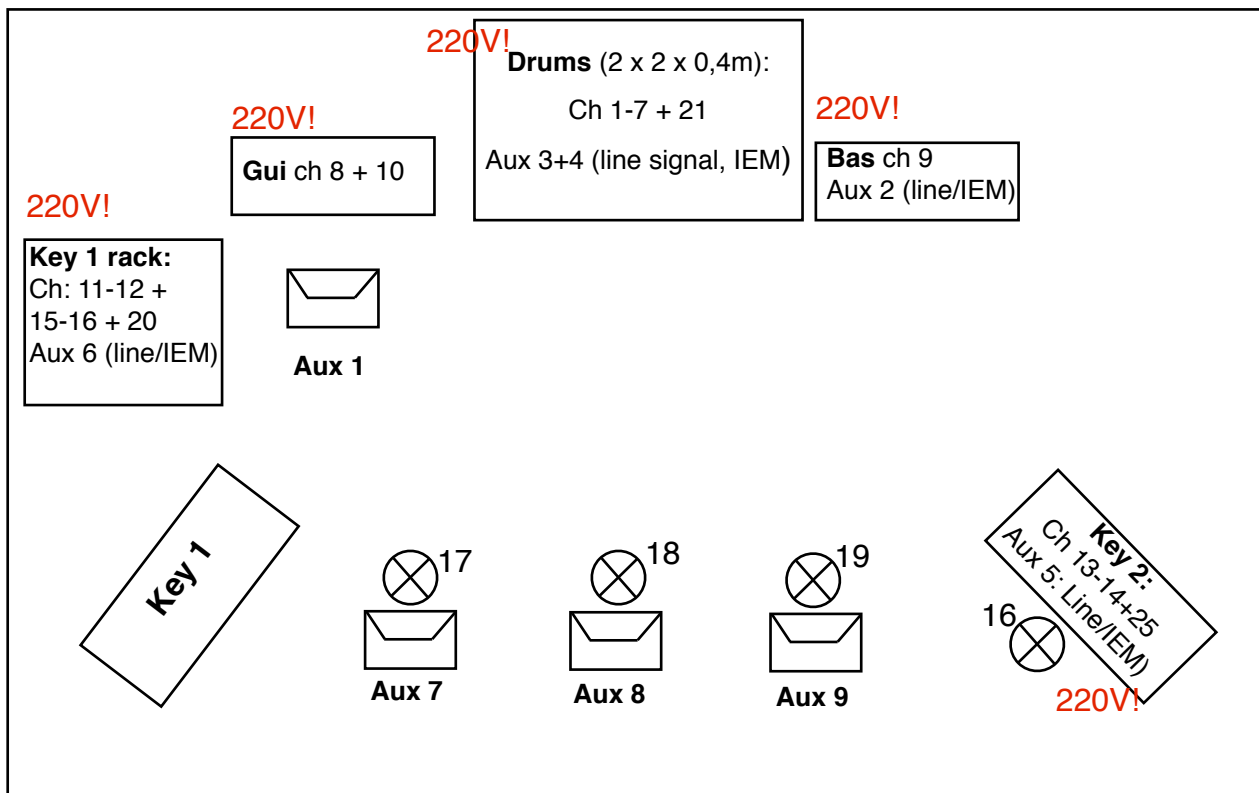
220V!

**Drums** (2 x 2 x 0,4m):
Ch 1-7 + 21
Aux 3+4 (line signal, IEM)

220V!

**Gui** ch 8 + 10

220V!

**Bas** ch 9
Aux 2 (line/IEM)

220V!

**Key 1 rack:**
Ch: 11-12 + 15-16 + 20
Aux 6 (line/IEM)

**Aux 1**

**Key 1**

17

**Aux 7**

18

**Aux 8**

19

**Aux 9**

**Key 2:**
Ch 13-14+25
Aux 5: Line/IEM)

16

220V!